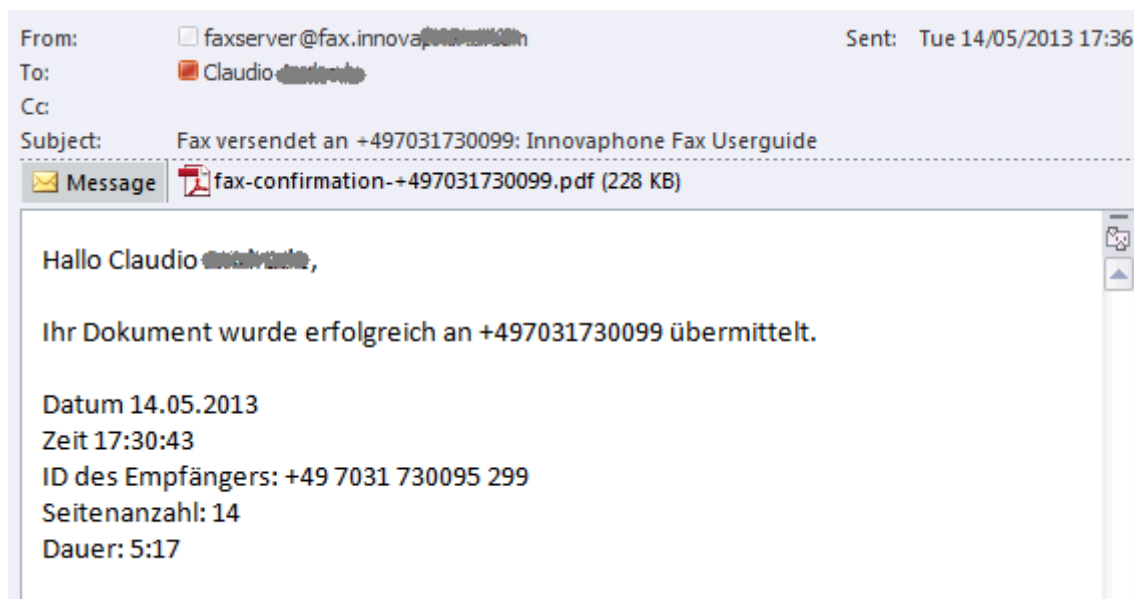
From: faxserver@fax.innova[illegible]

Sent: Tue 14/05/2013 17:36

To: Claudio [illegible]

Cc:

Subject: Fax versendet an +497031730099: Innovaphone Fax Userguide

Message

fax-confirmation-+497031730099.pdf (228 KB)

Hallo Claudio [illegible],

Ihr Dokument wurde erfolgreich an +497031730099 übermittelt.

Datum 14.05.2013
Zeit 17:30:43
ID des Empfängers: +49 7031 730095 299
Seitenanzahl: 14
Dauer: 5:17